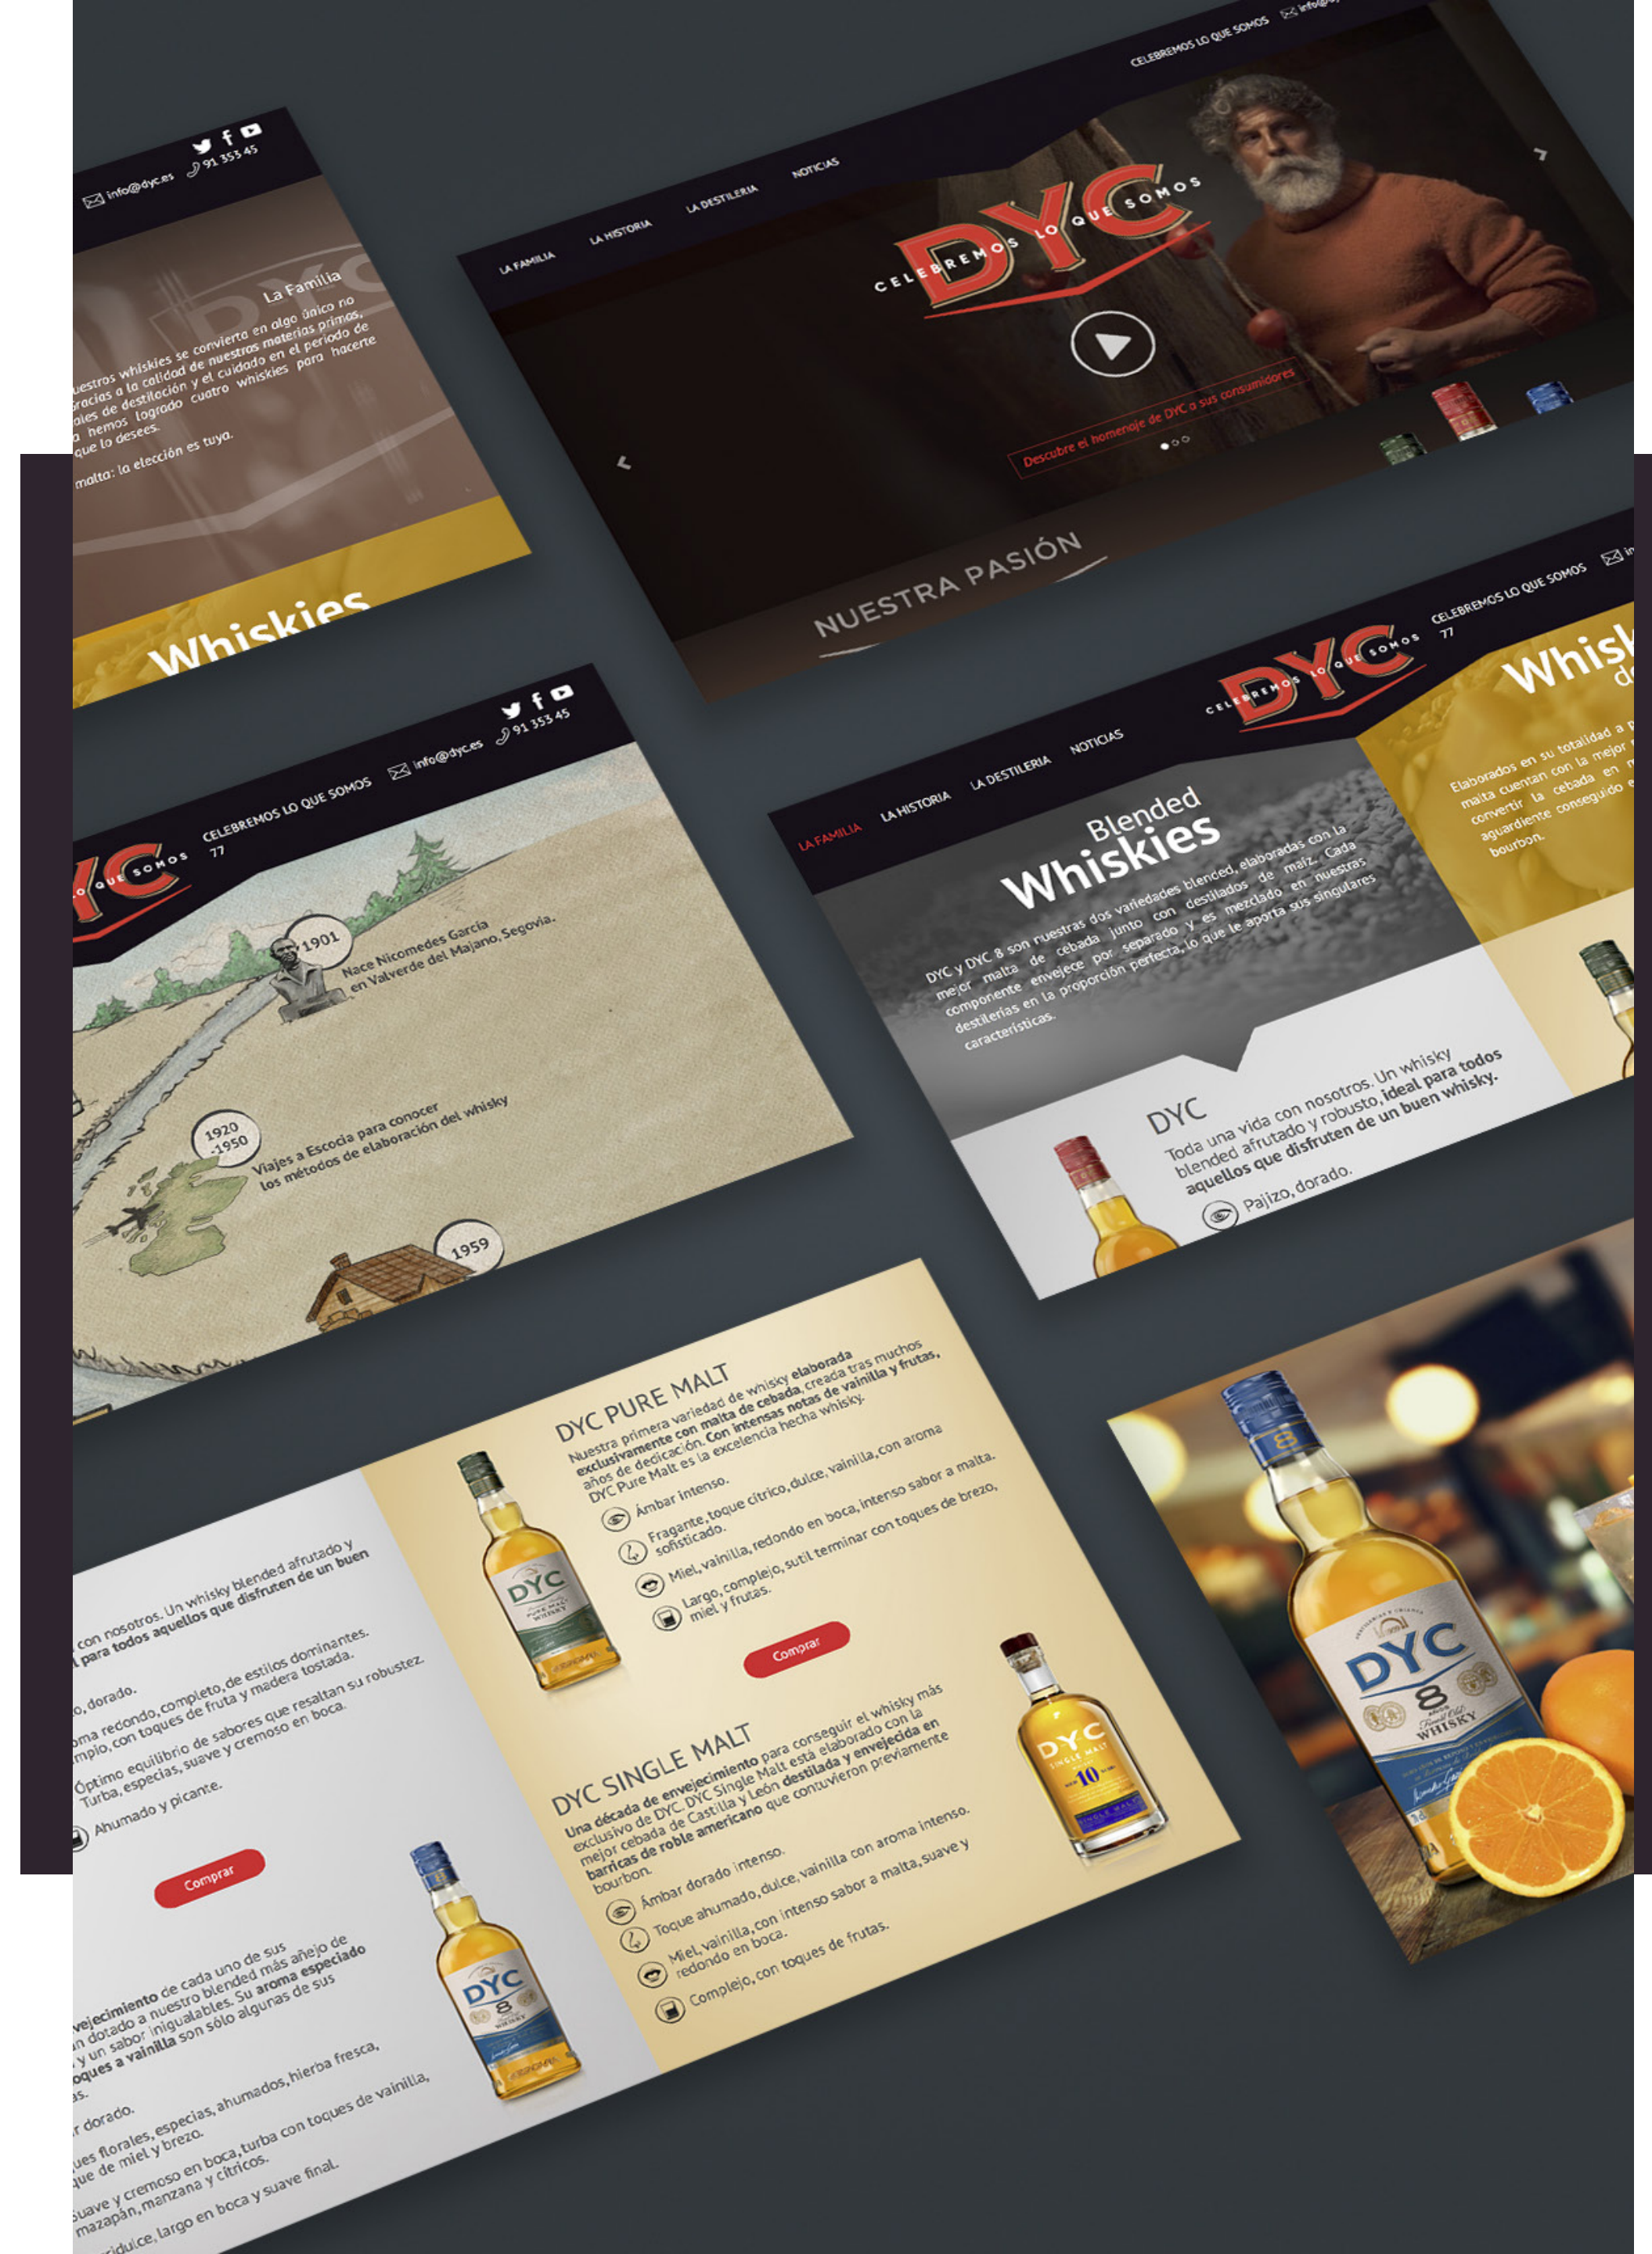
info@dyc.es 91 353 45

La Familia

uestros whiskies se convierta en algo único no racias a la calidad de nuestras materias primas, ales de destilación y el cuidado en el periodo de a hemos logrado cuatro whiskies para hacerte que lo desees.

malta: la elección es tuya.

Whiskies

CELEBREMOS LO QUE SOMOS

LA FAMILIA LA HISTORIA LA DESTILERIA NOTICIAS

CELEBREMOS LO QUE SOMOS
DYC

Descubre el homenaje de DYC a sus consumidores

NUESTRA PASIÓN

info@dyc.es 91 353 45

CELEBREMOS LO QUE SOMOS 77

DYC LO QUE SOMOS

1901
Nace Nicomedes García en Valverde del Majano, Segovia.

1920 -1950
Viajes a Escocia para conocer los métodos de elaboración del whisky

1959

CELEBREMOS LO QUE SOMOS 77

CELEBREMOS LO QUE SOMOS
DYC

LA FAMILIA LA HISTORIA LA DESTILERIA NOTICIAS

Blended Whiskies

DYC y DYC 8 son nuestras dos variedades blended, elaboradas con la mejor malta de cebada junto con destilados de maíz. Cada componente envejece por separado y es mezclado en nuestras destilerías en la proporción perfecta, lo que le aporta sus singulares características.

Whisk d

Elaborados en su totalidad a p malta cuentan con la mejor convertir la cebada en n aguardiente conseguido e bourbon.

DYC
Toda una vida con nosotros. Un whisky blended afrutado y robusto, ideal para todos aquellos que disfruten de un buen whisky.
Pajizo, dorado.

DYC PURE MALT
Nuestra primera variedad de whisky elaborada exclusivamente con malta de cebada, creada tras muchos años de dedicación. Con intensas notas de vainilla y frutas, DYC Pure Malt es la excelencia hecha whisky.
Ámbar intenso.
Fragante, toque cítrico, dulce, vainilla, con aroma sofisticado.
Miel, vainilla, redondo en boca, intenso sabor a malta.
Largo, complejo, sutil terminar con toques de brezo, miel y frutas.
Comprar

con nosotros. Un whisky blended afrutado y para todos aquellos que disfruten de un buen
, dorado.
ma redondo, completo, de estilos dominantes. mpio, con toques de fruta y madera tostada.
Óptimo equilibrio de sabores que resaltan su robustez. Turba, especias, suave y cremoso en boca.
Ahumado y picante.
Comprar

DYC SINGLE MALT
Una década de envejecimiento para conseguir el whisky más exclusivo de DYC. DYC Single Malt está elaborado con la mejor cebada de Castilla y León destilada y envejecida en barricas de roble americano que contuvieron previamente bourbon.
Ámbar dorado intenso.
Toque ahumado, dulce, vainilla con aroma intenso.
Miel, vainilla, con intenso sabor a malta, suave y redondo en boca.
Complejo, con toques de frutas.

vejecimiento de cada uno de sus n dotado a nuestro blended más añejo de y un sabor inigualables. Su aroma especiado oques a vainilla son sólo algunas de sus as.
r dorado.
ues florales, especias, ahumados, hierba fresca, que de miel y brezo.
suave y cremoso en boca, turba con toques de vainilla, mazapán, manzana y cítricos.
idulce, largo en boca y suave final.

DYC PURE MALT WHISKY
DYC SINGLE MALT 10
DYC 8 WHISKY